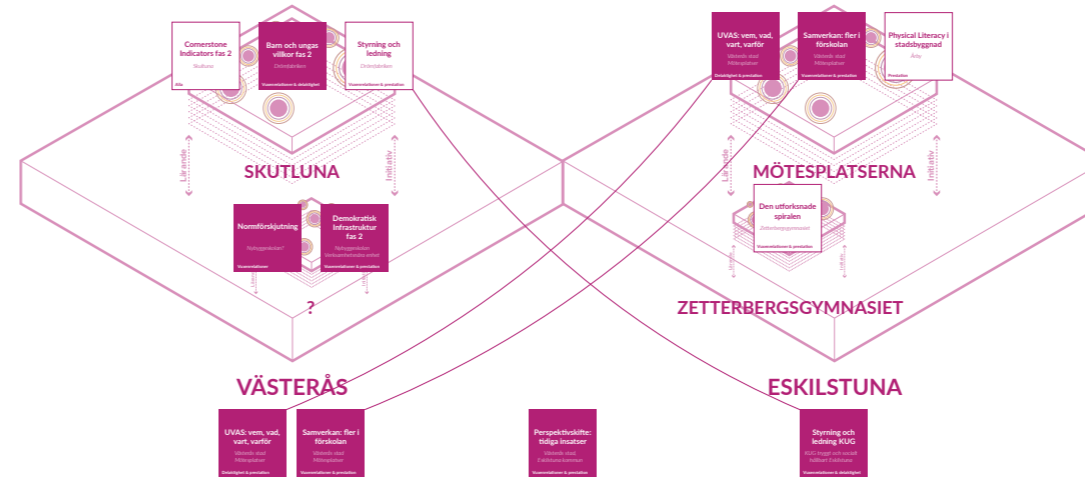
Cornerstone Indicators fas 2
Skultuna
Alla

Barn och ungas villkor fas 2
Chilmöjlerlen
Vuxenrelationer & delaktighet

Styrning och ledning
Chilmöjlerlen
Vuxenrelationer & prestation

SKUTLUNA

Lärande

Initiativ

Normförskjutning
Nyckelgruppen?
Vuxenrelationer

Demokratisk infrastruktur fas 2
Nyckelgruppen
Verksamhetsnära enhet
Vuxenrelationer & prestation

?

VÄSTERÅS

UVAS: vem, vad, vart, varför
Västerås stad
Mötesplatser
Delaktighet & prestation

Samverkan: fler i förskolan
Västerås stad
Mötesplatser
Vuxenrelationer & prestation

UVAS: vem, vad, vart, varför
Västerås stad
Mötesplatser
Delaktighet & prestation

Samverkan: fler i förskolan
Västerås stad
Mötesplatser
Vuxenrelationer & prestation

Physical Literacy i stadsbyggnad
Åtta
Prestation

MÖTESPLATSERNA

Lärande

Initiativ

Den utforskande spiralen
Zetterbergsgymnasiet
Vuxenrelationer & prestation

ZETTERBERGSGYMNASIET

ESKILSTUNA

Perspektivskifte: tidiga insatser
Västerås stad
Exkilstuna kommun
Vuxenrelationer & prestation

Styrning och ledning KUG
KUG trygg och socialt hållbart Eskilstuna
Vuxenrelationer & delaktighet